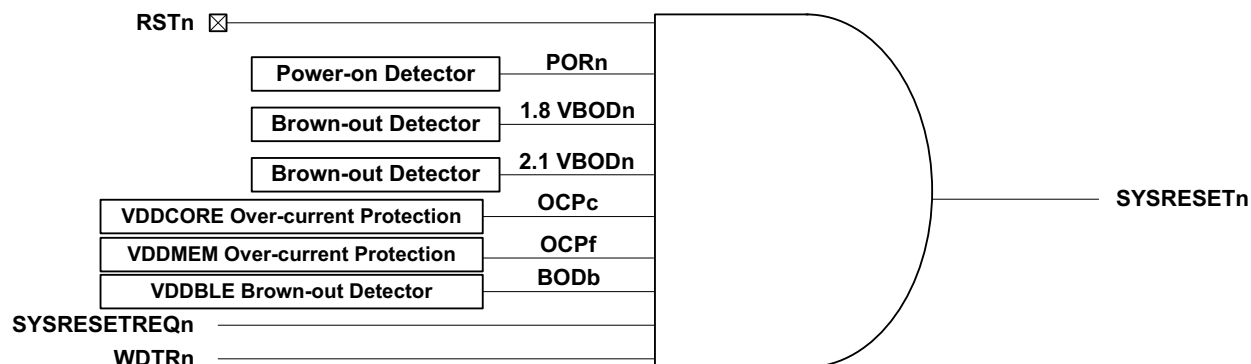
RSTn

Power-on Detector

PORn

Brown-out Detector

1.8 VBODn

Brown-out Detector

2.1 VBODn

VDDCORE Over-current Protection

OCPc

VDDMEM Over-current Protection

OCPf

VDDBLE Brown-out Detector

BODb

SYSRESETREQn

WDTRn

SYSRESETn